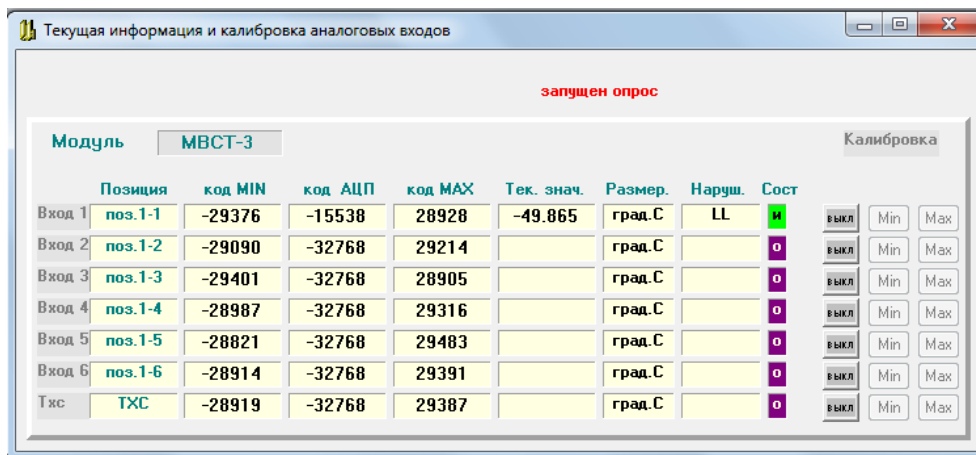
Текущая информация и калибровка аналоговых входов

запущен опрос

Модуль МВСТ-3

Калибровка

| | Позиция | код MIN | код АЦП | код MAX | Тек. знач. | Размер. | Наруш. | Сост | | | |
|---|---|---|---|---|---|---|---|---|---|---|---|
| Вход 1 | поз.1-1 | -29376 | -15538 | 28928 | -49.865 | град.С | LL | и | выкл | Min | Max |
| Вход 2 | поз.1-2 | -29090 | -32768 | 29214 | | град.С | | о | выкл | Min | Max |
| Вход 3 | поз.1-3 | -29401 | -32768 | 28905 | | град.С | | о | выкл | Min | Max |
| Вход 4 | поз.1-4 | -28987 | -32768 | 29316 | | град.С | | о | выкл | Min | Max |
| Вход 5 | поз.1-5 | -28821 | -32768 | 29483 | | град.С | | о | выкл | Min | Max |
| Вход 6 | поз.1-6 | -28914 | -32768 | 29391 | | град.С | | о | выкл | Min | Max |
| Тхс | ТХС | -28919 | -32768 | 29387 | | град.С | | о | выкл | Min | Max |